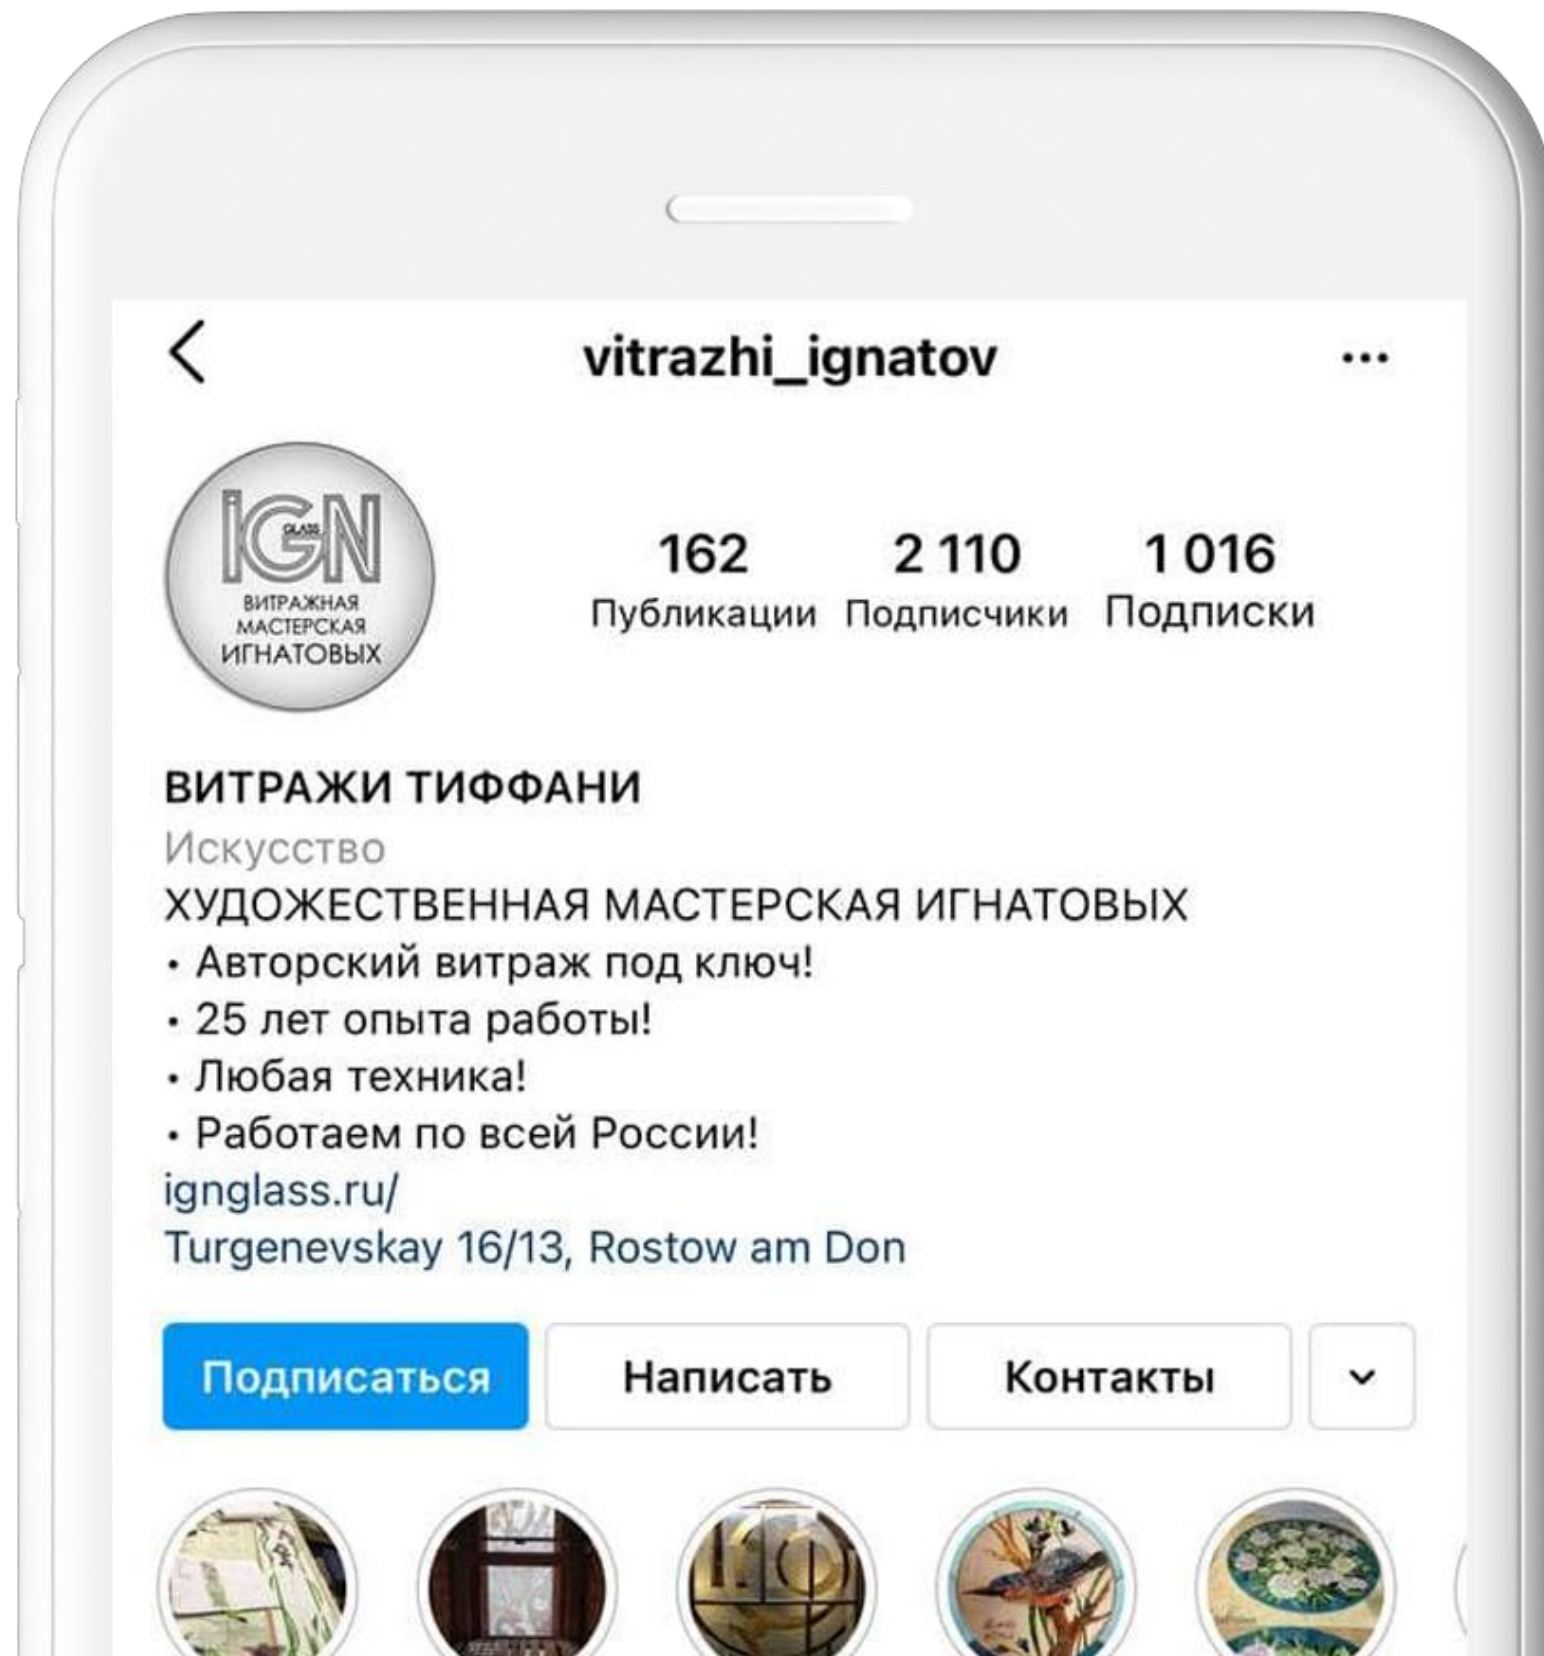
vitrazhi_ignatov

IGN
GLASS
ВИТРАЖНАЯ МАСТЕРСКАЯ ИГНАТОВЫХ

| 162 | 2 110 | 1 016 |
|---|---|---|
| Публикации | Подписчики | Подписки |

ВИТРАЖИ ТИФФАНИ
Искусство
ХУДОЖЕСТВЕННАЯ МАСТЕРСКАЯ ИГНАТОВЫХ
• Авторский витраж под ключ!
• 25 лет опыта работы!
• Любая техника!
• Работаем по всей России!
ignglass.ru/
Turgenevskay 16/13, Rostow am Don

Подписаться
Написать
Контакты